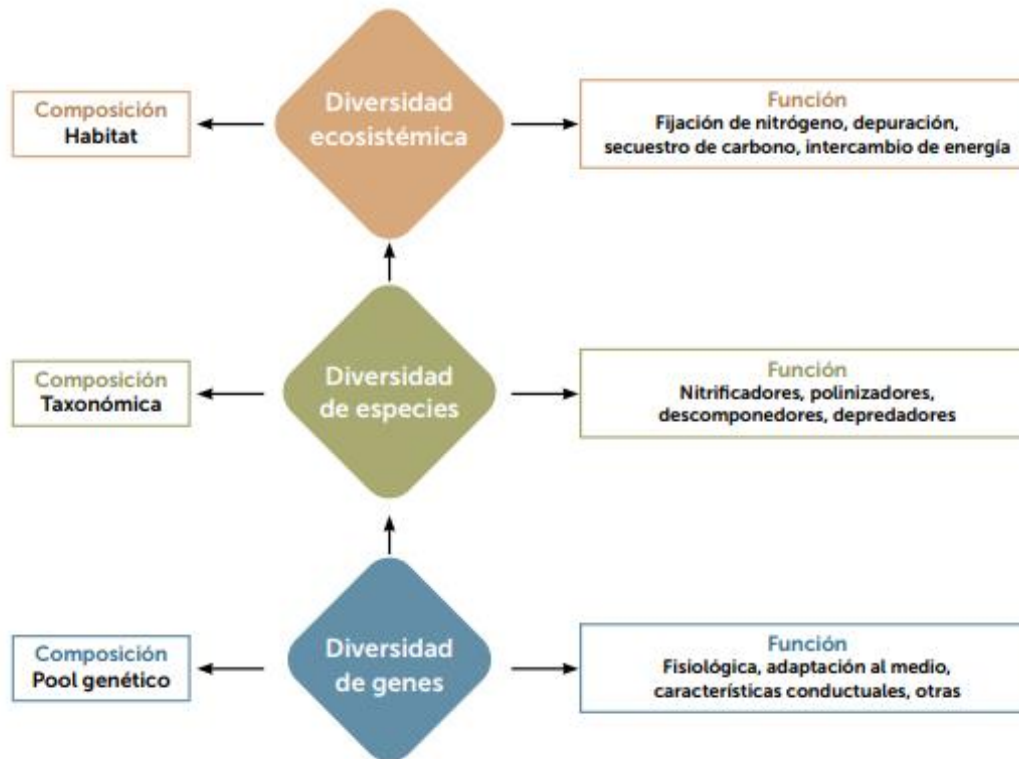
Composición
Habitat

Diversidad ecosistémica

Función
Fijación de nitrógeno, depuración, secuestro de carbono, intercambio de energía

Composición
Taxonómica

Diversidad de especies

Función
Nitrificadores, polinizadores, descomponedores, depredadores

Composición
Pool genético

Diversidad de genes

Función
Fisiológica, adaptación al medio, características conductuales, otras